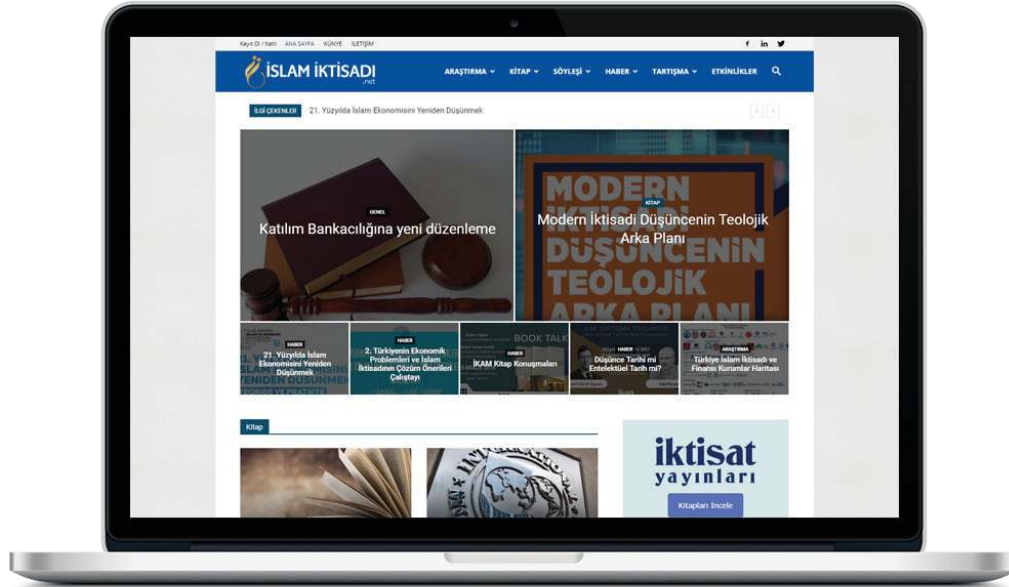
Kayıt Ol / Katıl ANA SAYFA KÜNYE İLETİŞİM

İSLAM İKTİSADI .net

ARAŞTIRMA KİTAP SÖYLEŞİ HABER TARTIŞMA ETKİNLİKLER

İLGİ ÇEKENLER 21. Yüzyılda İslam Ekonomisini Yeniden Düşünmek

GENEL
Katılım Bankacılığına yeni düzenleme

KİTAP
Modern İktisadi Düşüncenin Teolojik Arka Planı

MODERN İKTİSADİ DÜŞÜNCENİN TEOLOJİK ARKA PLANI

HABER
21. Yüzyılda İslam Ekonomisini Yeniden Düşünmek

HABER
2. Türkiyenin Ekonomik Problemleri ve İslam İktisadının Çözüm Önerileri Çalıştayı

HABER
İKAM Kitap Konuşmaları

BOOK TALK

HABER
Düşünce Tarihi mi Entelektüel Tarih mi?

ARAŞTIRMA
Türkiye İslam İktisadı ve Finansı Kurumlar Haritası

Kitap

iktisat yayınları

Kitapları İncele